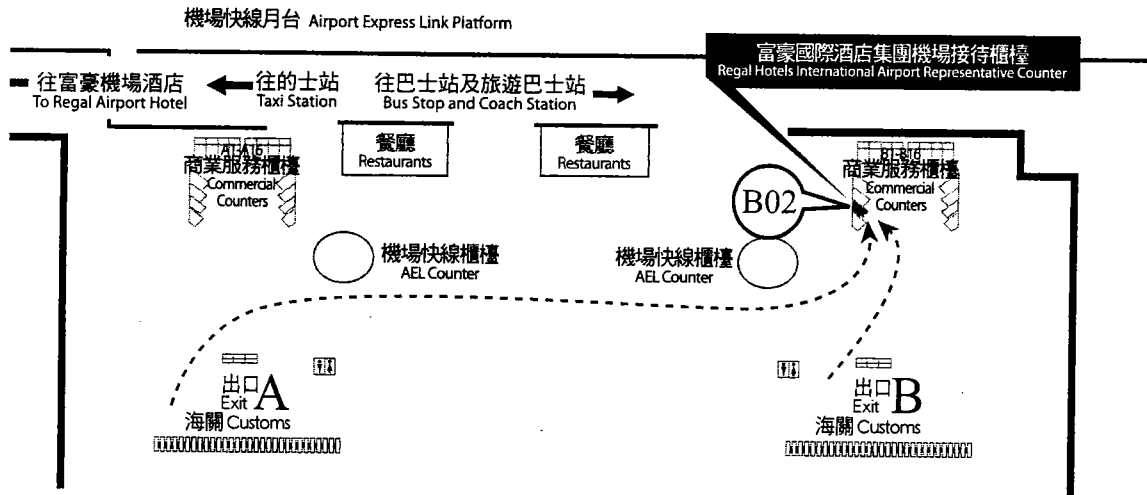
機場快線月台 Airport Express Link Platform

富豪國際酒店集團機場接待櫃檯
Regal Hotels International Airport Representative Counter

往富豪機場酒店
To Regal Airport Hotel

往的士站
Taxi Station

往巴士站及旅遊巴士站
Bus Stop and Coach Station

餐廳
Restaurants

餐廳
Restaurants

A1-A16
商業服務櫃檯
Commercial Counters

B1-B16
商業服務櫃檯
Commercial Counters

B02

機場快線櫃檯
AEL Counter

機場快線櫃檯
AEL Counter

出口 Exit A
海關 Customs

出口 Exit B
海關 Customs